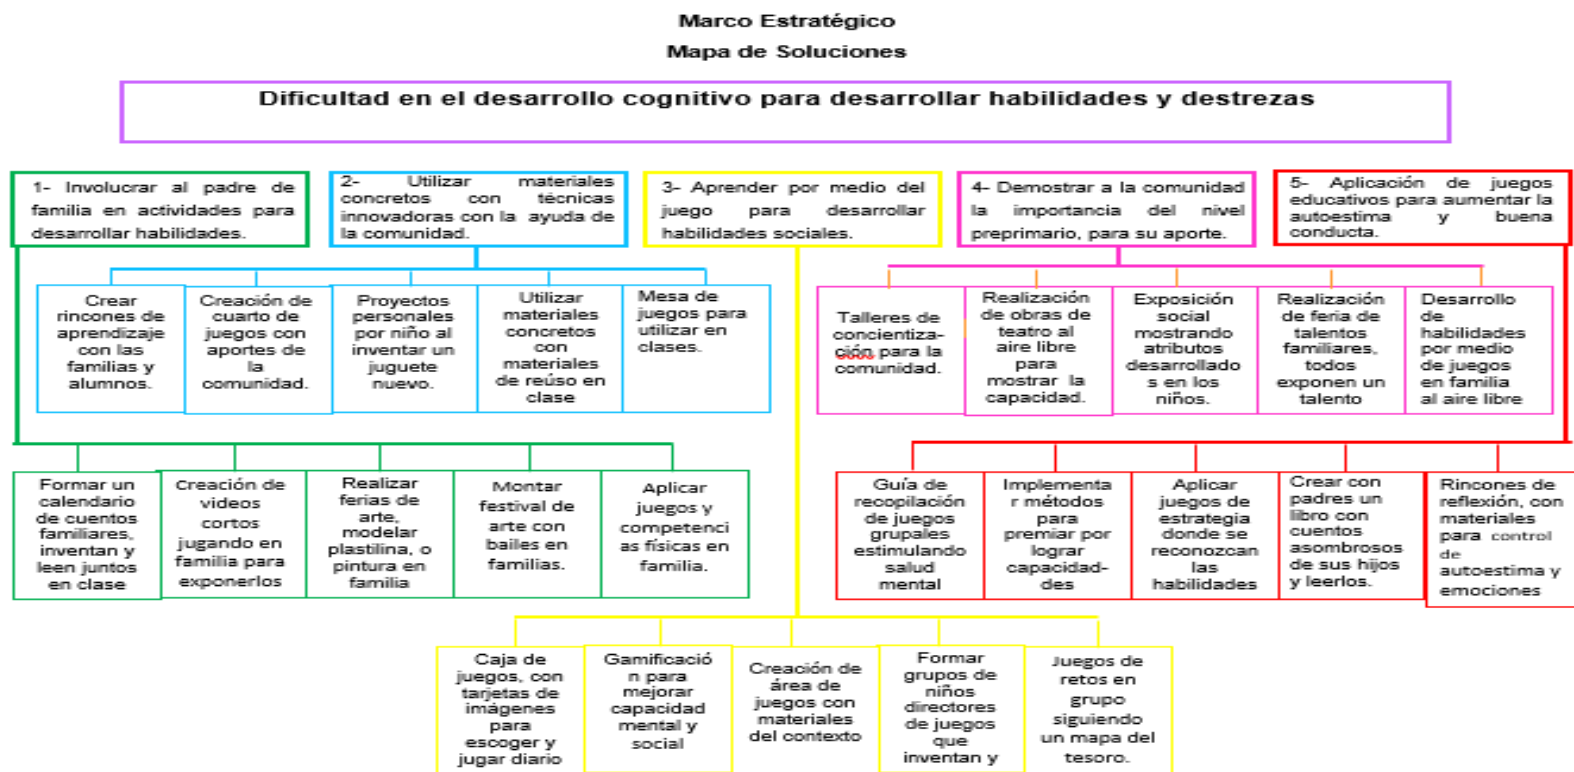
Marco Estratégico

Mapa de Soluciones

Dificultad en el desarrollo cognitivo para desarrollar habilidades y destrezas

1- Involucrar al padre de familia en actividades para desarrollar habilidades.

2- Utilizar materiales concretos con técnicas innovadoras con la ayuda de la comunidad.

3- Aprender por medio del juego para desarrollar habilidades sociales.

4- Demostrar a la comunidad la importancia del nivel preprimario, para su aporte.

5- Aplicación de juegos educativos para aumentar la autoestima y buena conducta.

Crear rincones de aprendizaje con las familias y alumnos.

Creación de cuarto de juegos con aportes de la comunidad.

Proyectos personales por niño al inventar un juguete nuevo.

Utilizar materiales concretos con materiales de reúso en clase

Mesa de juegos para utilizar en clases.

Talleres de concientización para la comunidad.

Realización de obras de teatro al aire libre para mostrar la capacidad.

Exposición social mostrando atributos desarrollados en los niños.

Realización de feria de talentos familiares, todos exponen un talento

Desarrollo de habilidades por medio de juegos en familia al aire libre

Formar un calendario de cuentos familiares, inventan y leen juntos en clase

Creación de videos cortos jugando en familia para exponerlos

Realizar ferias de arte, modelar plastilina, o pintura en familia

Montar festival de arte con bailes en familias.

Aplicar juegos y competencias físicas en familia.

Guía de recopilación de juegos grupales estimulando salud mental

Implementar métodos para premiar por lograr capacidades

Aplicar juegos de estrategia donde se reconozcan las habilidades

Crear con padres un libro con cuentos asombrosos de sus hijos y leerlos.

Rincones de reflexión, con materiales para control de autoestima y emociones

Caja de juegos, con tarjetas de imágenes para escoger y jugar diario

Gamificación para mejorar capacidad mental y social

Creación de área de juegos con materiales del contexto

Formar grupos de niños directores de juegos que inventan y

Juegos de retos en grupo siguiendo un mapa del tesoro.